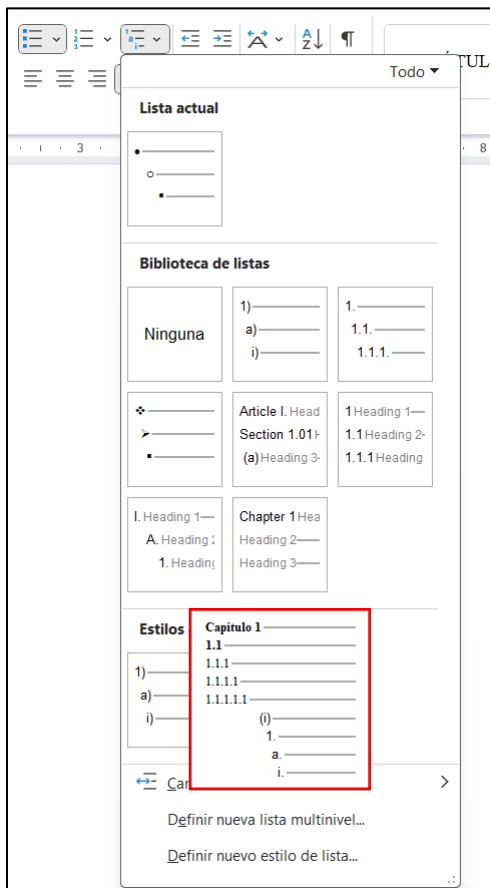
ÍTUL

3

8

Todo

Lista actual

Biblioteca de listas

Ninguna

1)
a)
i)

1.
1.1.
1.1.1.

Article I. Head
Section 1.01 H
(a) Heading 3

1 Heading 1
1.1 Heading 2
1.1.1 Heading

I. Heading 1
A. Heading 2
1. Heading

Chapter 1 Hea
Heading 2
Heading 3

Estilos

1)
a)
i)

Capítulo 1
1.1
1.1.1
1.1.1.1
1.1.1.1.1
(i)
1.
a.
i.

Cam

Definir nueva lista multinivel...

Definir nuevo estilo de lista...